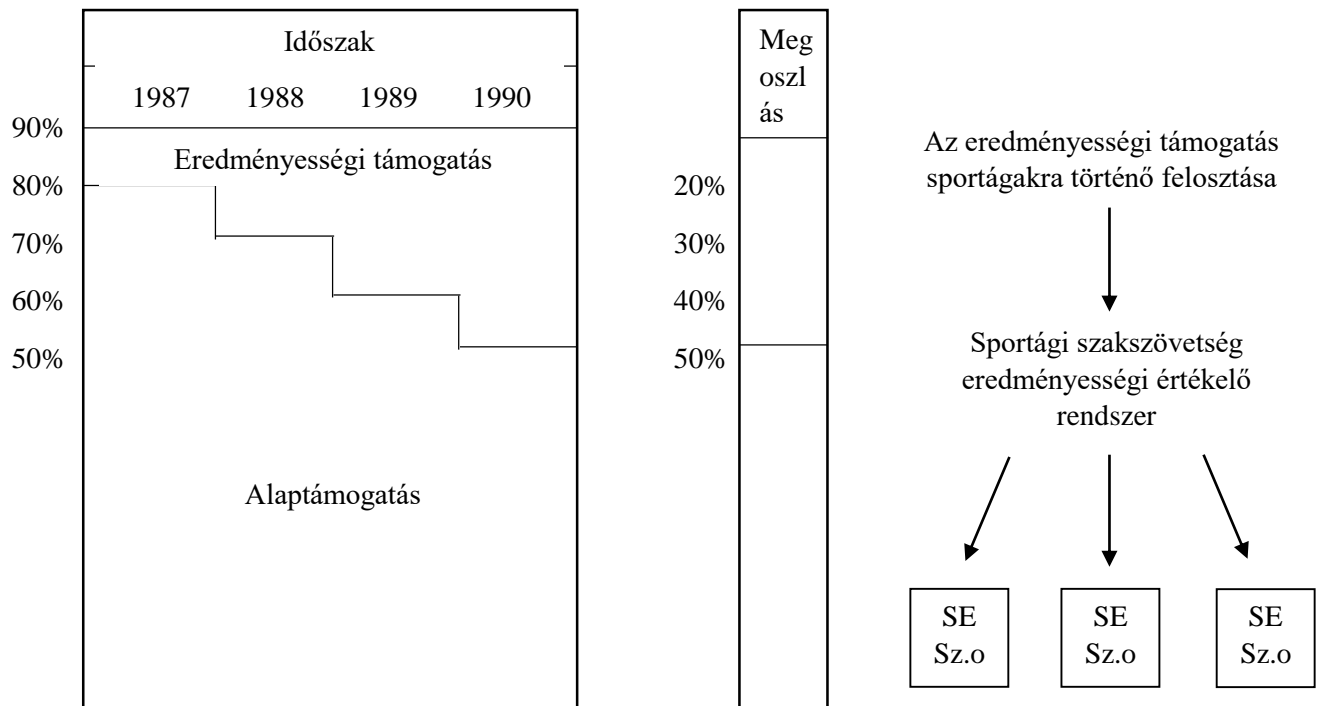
Időszak

1987 1988 1989 1990

90%

Eredményességi támogatás

80%

70%

60%

50%

Alaptámogatás

Megoszlás

20%

30%

40%

50%

Az eredményességi támogatás sportágakra történő felosztása

Sportági szakszövetség eredményességi értékelő rendszer

SE Sz.o

SE Sz.o

SE Sz.o